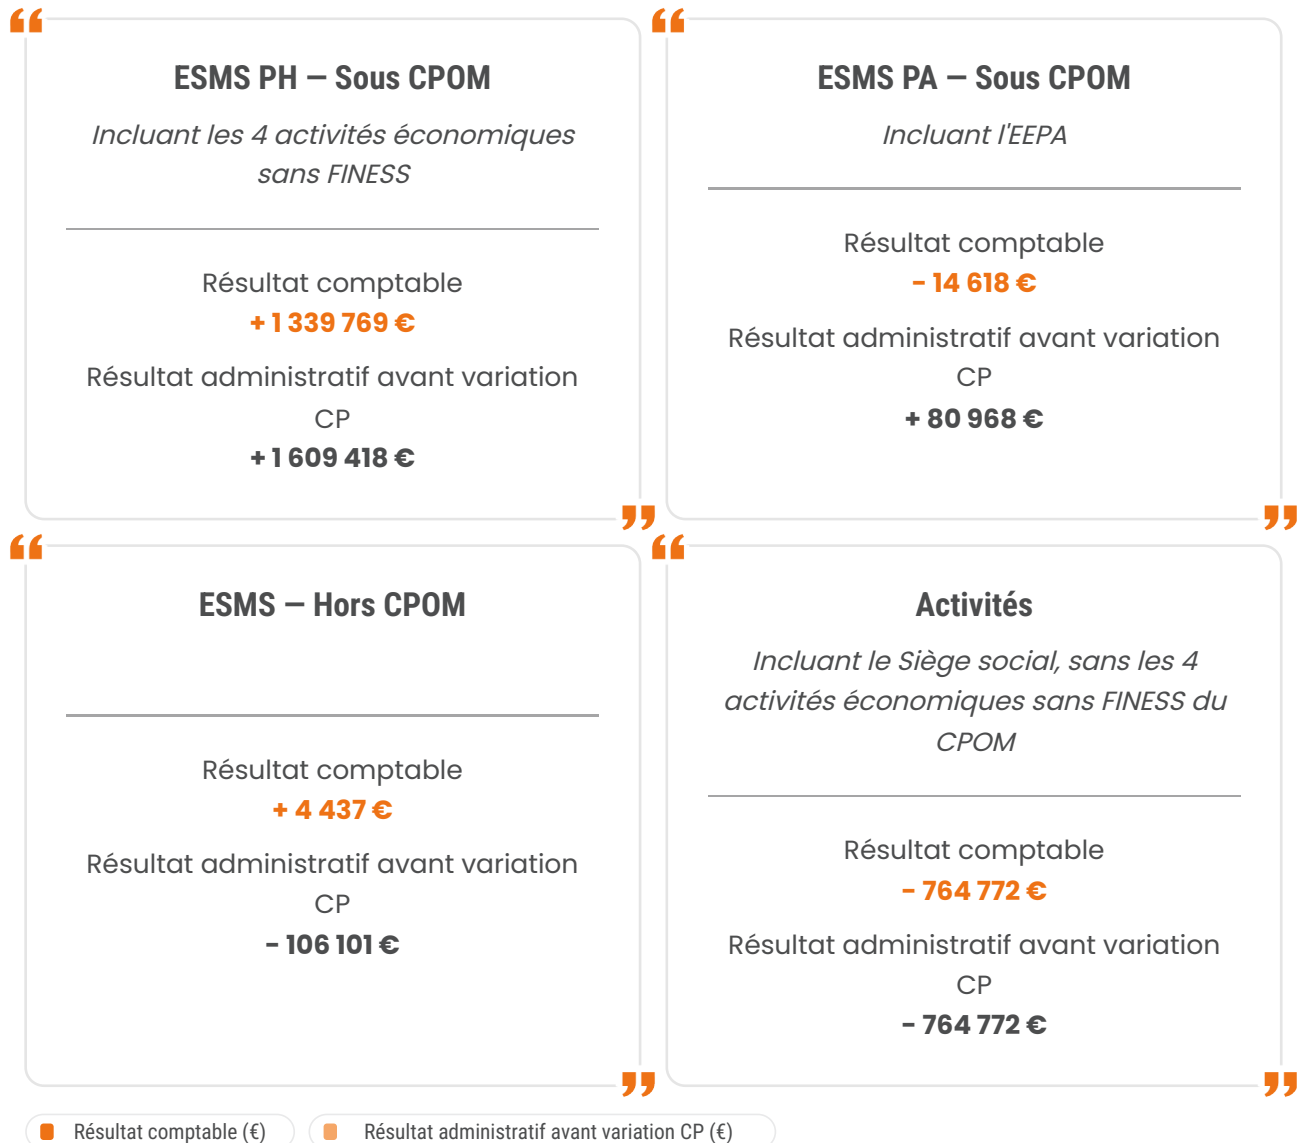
ESMS PH – Sous CPOM

*Incluant les 4 activités économiques sans FINESS*

Résultat comptable
+ 1 339 769 €

Résultat administratif avant variation CP
+ 1 609 418 €

ESMS PA – Sous CPOM

*Incluant l'EEPA*

Résultat comptable
- 14 618 €

Résultat administratif avant variation CP
+ 80 968 €

ESMS – Hors CPOM

Résultat comptable
+ 4 437 €

Résultat administratif avant variation CP
- 106 101 €

Activités

*Incluant le Siège social, sans les 4 activités économiques sans FINESS du CPOM*

Résultat comptable
- 764 772 €

Résultat administratif avant variation CP
- 764 772 €

Résultat comptable (€)
Résultat administratif avant variation CP (€)